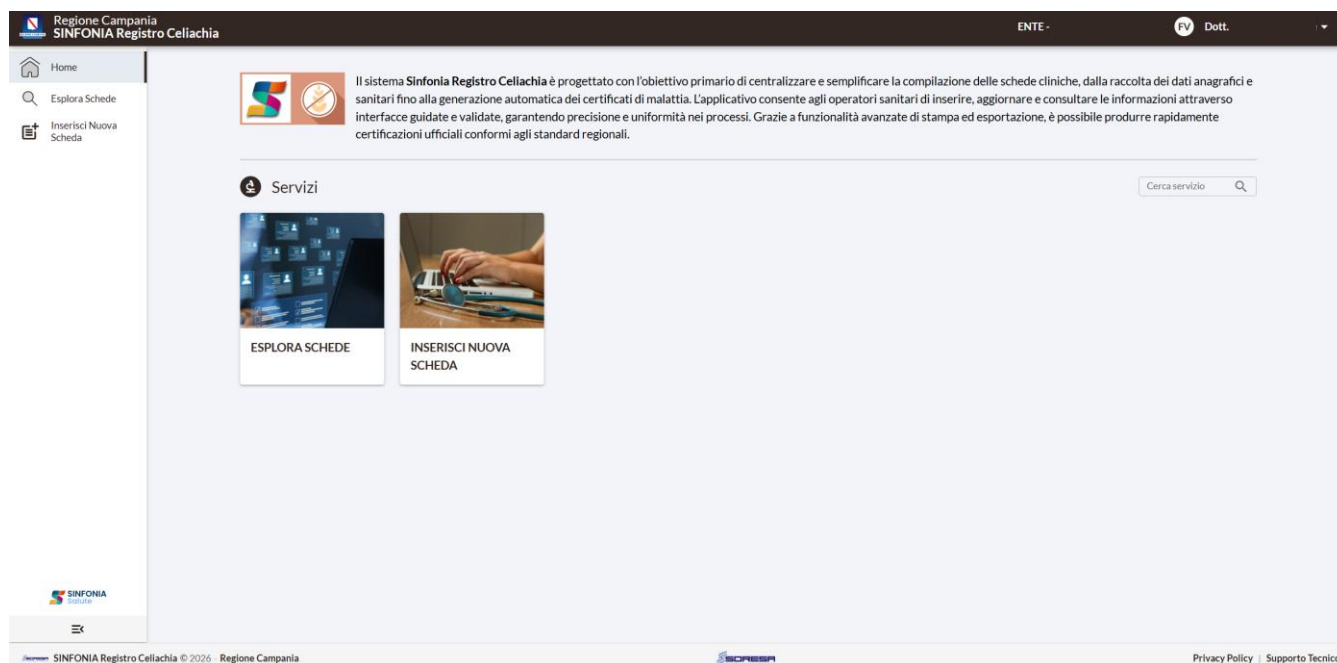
Regione Campania
SINFONIA Registro Celiachia

ENTE -

FV Dott.

Home

Esplora Schede

Inserisci Nuova Scheda

Il sistema **Sinfonia Registro Celiachia** è progettato con l'obiettivo primario di centralizzare e semplificare la compilazione delle schede cliniche, dalla raccolta dei dati anagrafici e sanitari fino alla generazione automatica dei certificati di malattia. L'applicativo consente agli operatori sanitari di inserire, aggiornare e consultare le informazioni attraverso interfacce guidate e validate, garantendo precisione e uniformità nei processi. Grazie a funzionalità avanzate di stampa ed esportazione, è possibile produrre rapidamente certificazioni ufficiali conformi agli standard regionali.

Servizi

Cerca servizio

ESPLORA SCHEDE

INSERISCI NUOVA SCHEDA

SINFONIA Salute

SINFONIA Registro Celiachia © 2026 - Regione Campania

SORESA

Privacy Policy | Supporto Tecnic